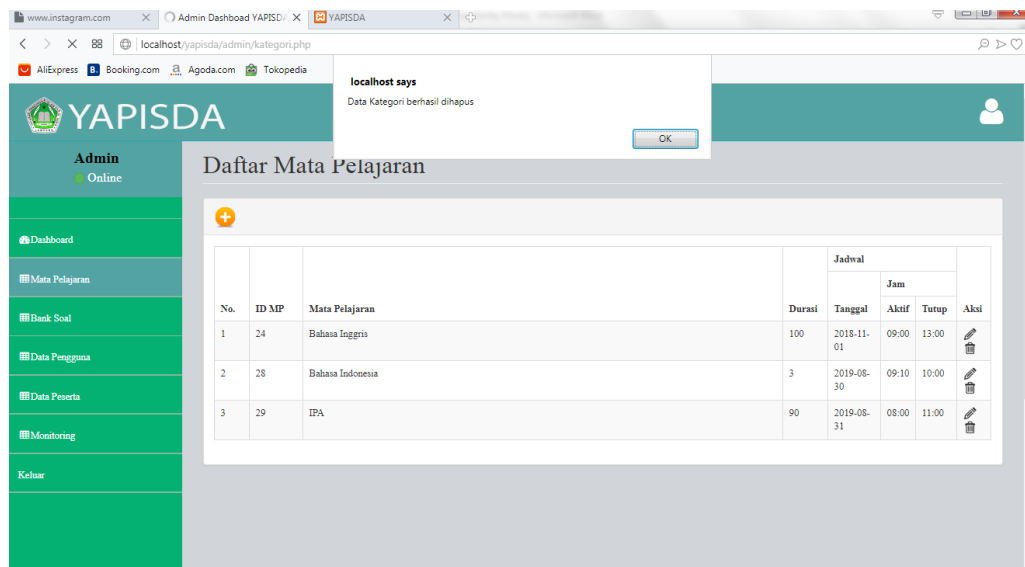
www.instagram.com × Admin Dashboad YAPISD/ × YAPISDA ×

localhost/yapisda/admin/kategori.php

AliExpress Booking.com Agoda.com Tokopedia

localhost says

Data Kategori berhasil dihapus

OK

YAPISDA

Admin
Online

Dashboard

Mata Pelajaran

Bank Soal

Data Pengguna

Data Peserta

Monitoring

Keluar

Daftar Mata Pelajaran

| No. | ID MP | Mata Pelajaran | Durasi | Jadwal Tanggal | Jam Aktif | Jam Tutup | Aksi |
|---|---|---|---|---|---|---|---|
| 1 | 24 | Bahasa Inggris | 100 | 2018-11-01 | 09:00 | 13:00 | |
| 2 | 28 | Bahasa Indonesia | 3 | 2019-08-30 | 09:10 | 10:00 | |
| 3 | 29 | IPA | 90 | 2019-08-31 | 08:00 | 11:00 | |